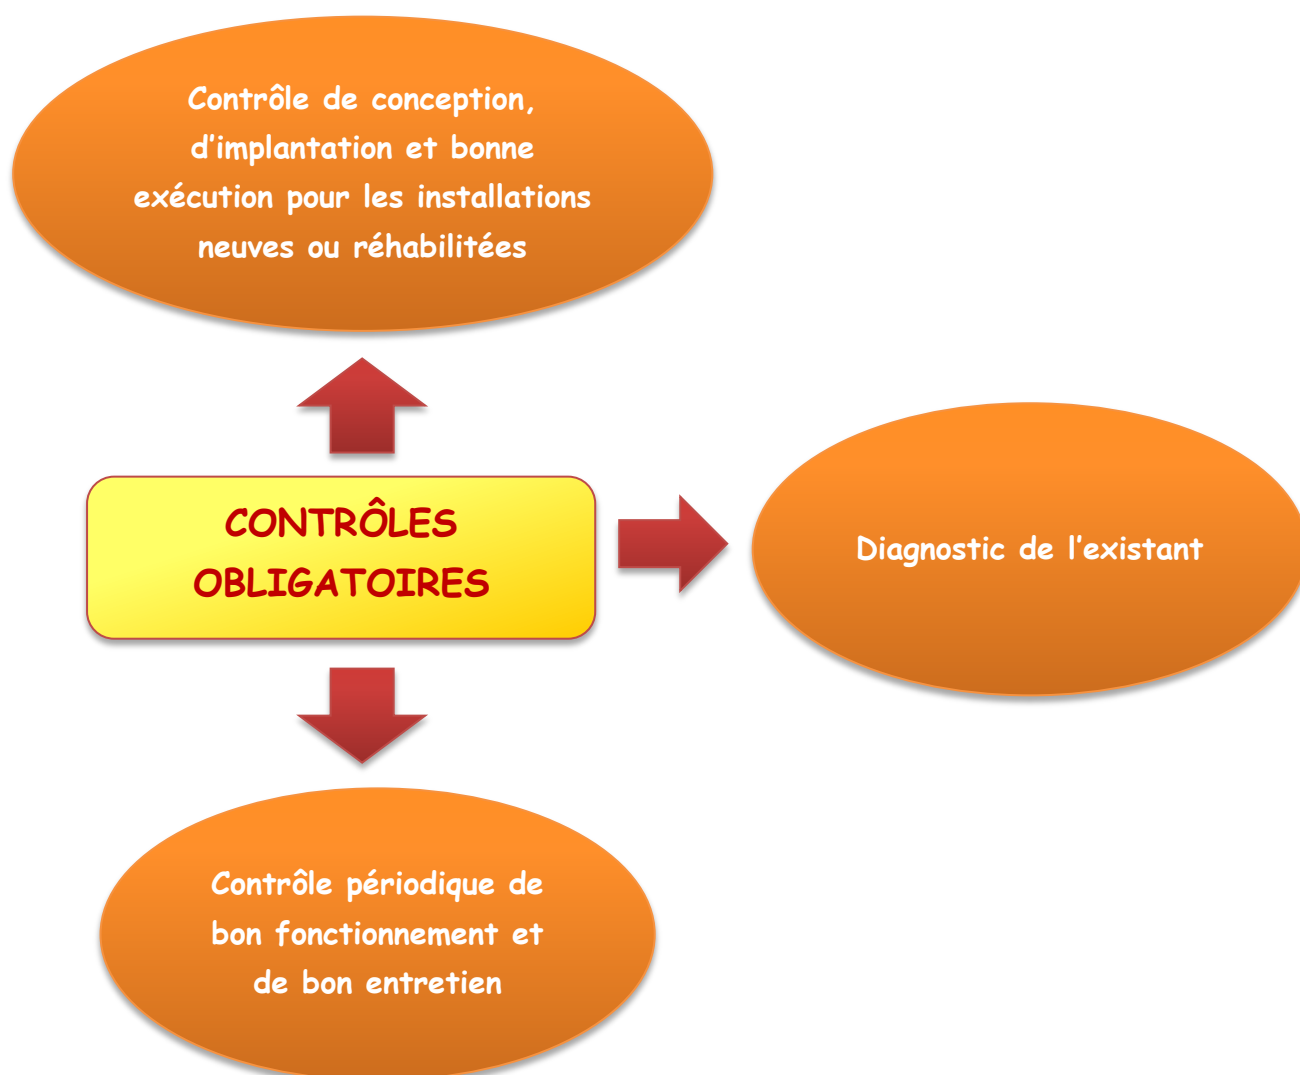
Contrôle de conception, d’implantation et bonne exécution pour les installations neuves ou réhabilitées

CONTRÔLES OBLIGATOIRES

Diagnostic de l’existant

Contrôle périodique de bon fonctionnement et de bon entretien